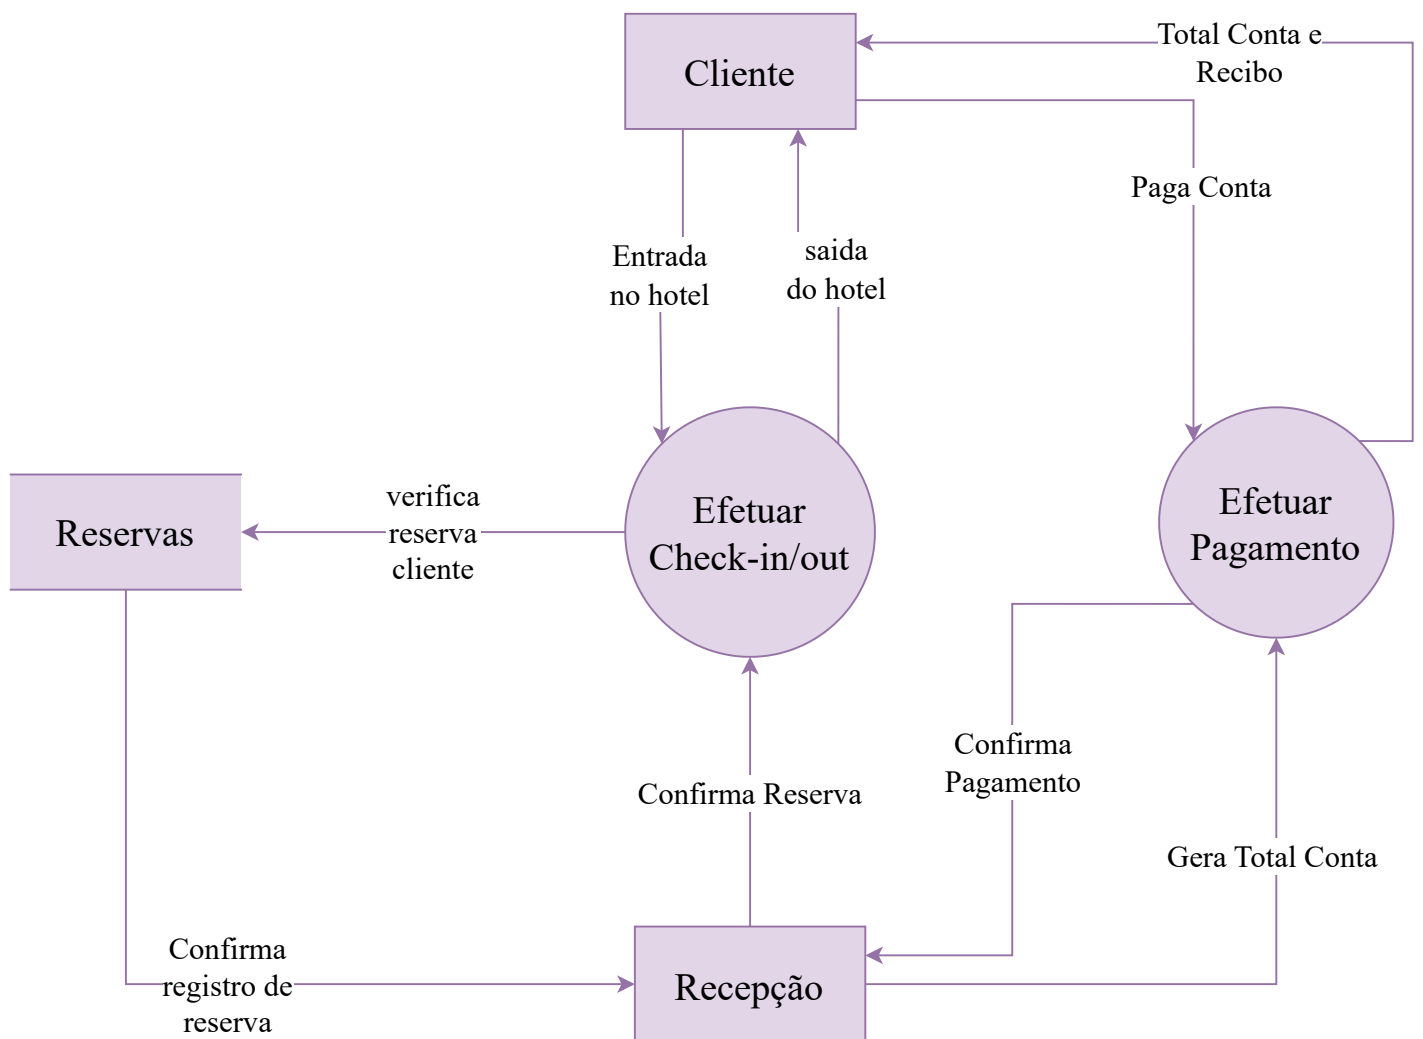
Cliente

Total Conta e Recibo

Paga Conta

Entrada no hotel

saida do hotel

Reservas

verifica reserva cliente

Efetuar Check-in/out

Efetuar Pagamento

Confirma Pagamento

Confirma Reserva

Gera Total Conta

Confirma registro de reserva

Recepção